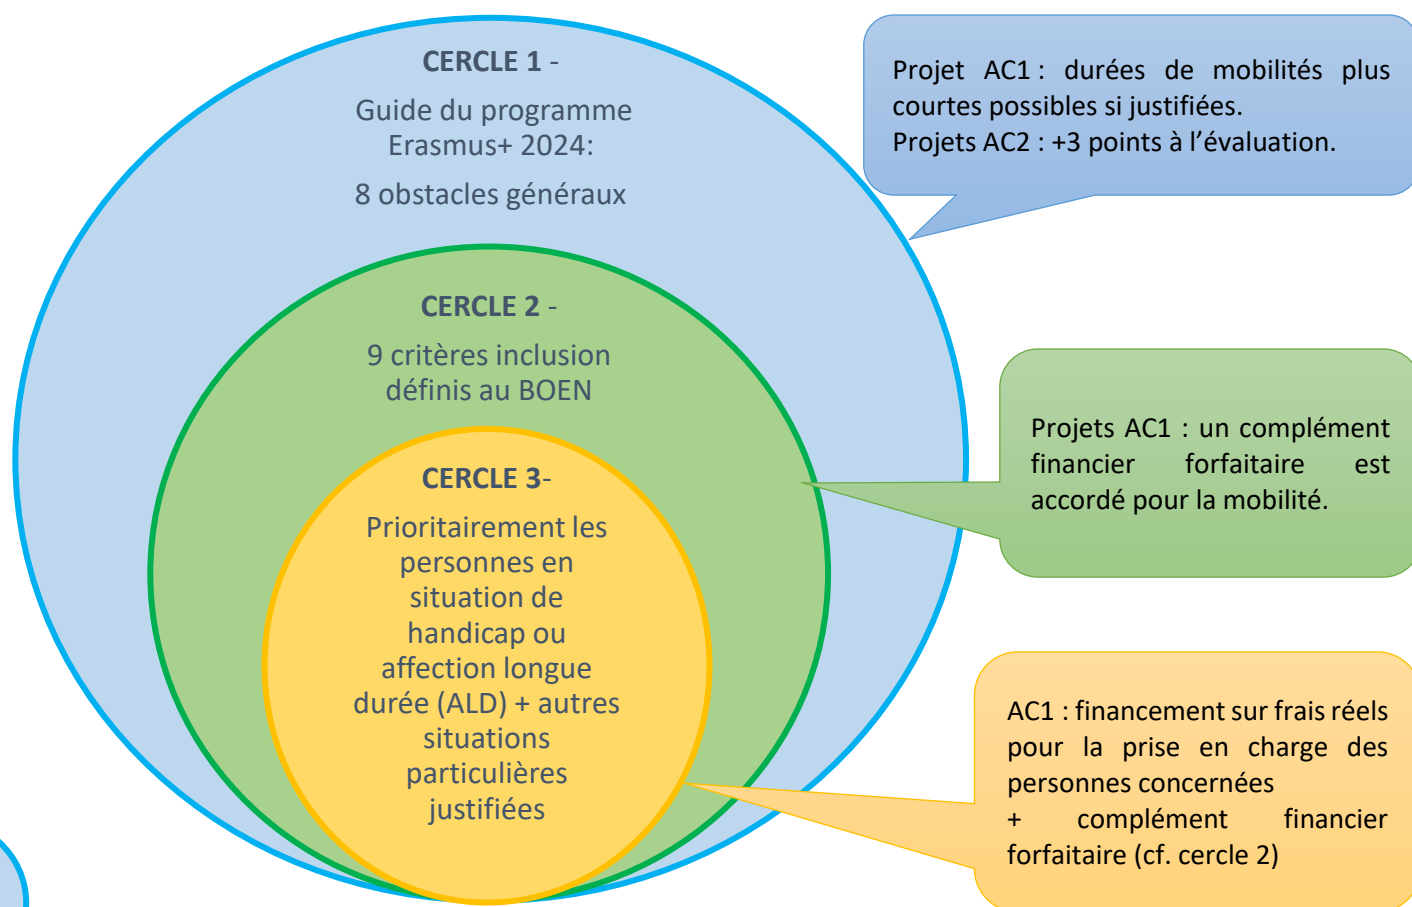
CERCLE 1 -

Guide du programme Erasmus+ 2024:

8 obstacles généraux

CERCLE 2 -

9 critères inclusion définis au BOEN

CERCLE 3-

Prioritairement les personnes en situation de handicap ou affection longue durée (ALD) + autres situations particulières justifiées

Projet AC1 : durées de mobilités plus courtes possibles si justifiées.
Projets AC2 : +3 points à l'évaluation.

Projets AC1 : un complément financier forfaitaire est accordé pour la mobilité.

AC1 : financement sur frais réels pour la prise en charge des personnes concernées
+ complément financier forfaitaire (cf. cercle 2)